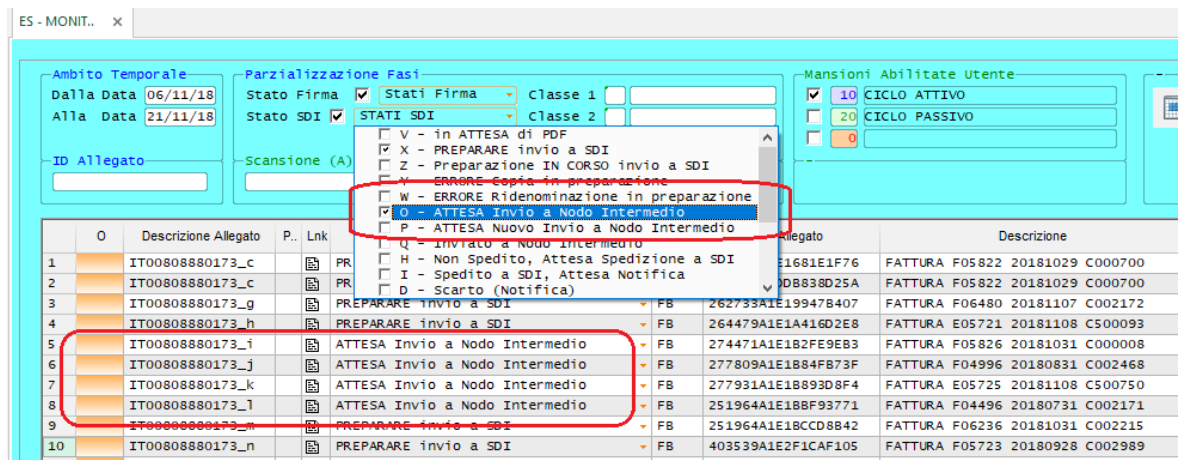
ES - MONIT.. ×

Ambito Temporale
Dalla Data 06/11/18
Alla Data 21/11/18

Parzializzazione Fasi
Stato Firma ☑ Stati Firma
Stato SDI ☑ STATI SDI
Classe 1
Classe 2

Mansioni Abilitate Utente
☑ 10 CICLO ATTIVO
☐ 20 CICLO PASSIVO
☐ 0

ID Allegato
Scansione (A)

☐ V - in ATTESA di PDF
☑ X - PREPARARE invio a SDI
☐ Z - Preparazione IN CORSO invio a SDI
☐ Y - ERRORE Copia in preparazione
☐ W - ERRORE Ridenominazione in preparazione
☑ O - ATTESA Invio a Nodo Intermedio
☐ P - ATTESA Nuovo Invio a Nodo Intermedio
☐ Q - Inviato a Nodo Intermedio
☐ H - Non Spedito, Attesa Spedizione a SDI
☐ I - Spedito a SDI, Attesa Notifica
☐ D - Scarto (Notifica)

| | O | Descrizione Allegato | P.. | Lnk | | | Allegato | Descrizione |
|---|---|---|---|---|---|---|---|---|
| 1 | | IT00808880173_c | | | PR | | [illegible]1681E1F76 | FATTURA F05822 20181029 C000700 |
| 2 | | IT00808880173_c | | | PR | | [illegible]DB838D25A | FATTURA F05822 20181029 C000700 |
| 3 | | IT00808880173_g | | | PREPARARE invio a SDI | FB | 262733A1E19947B407 | FATTURA F06480 20181107 C002172 |
| 4 | | IT00808880173_h | | | PREPARARE invio a SDI | FB | 264479A1E1A416D2E8 | FATTURA E05721 20181108 C500093 |
| 5 | | IT00808880173_i | | | ATTESA Invio a Nodo Intermedio | FB | 274471A1E1B2FE0EB3 | FATTURA F05826 20181031 C000008 |
| 6 | | IT00808880173_j | | | ATTESA Invio a Nodo Intermedio | FB | 277809A1E1B84FB73F | FATTURA F04996 20180831 C002468 |
| 7 | | IT00808880173_k | | | ATTESA Invio a Nodo Intermedio | FB | 277931A1E1B893D8F4 | FATTURA E05725 20181108 C500750 |
| 8 | | IT00808880173_l | | | ATTESA Invio a Nodo Intermedio | FB | 251964A1E1BBF93771 | FATTURA F04496 20180731 C002171 |
| 9 | | IT00808880173_m | | | PREPARARE invio a SDI | FB | 251964A1E1BCCD8B42 | FATTURA F06236 20181031 C002215 |
| 10 | | IT00808880173_n | | | PREPARARE invio a SDI | FB | 403539A1E2F1CAF105 | FATTURA F05723 20180928 C002989 |